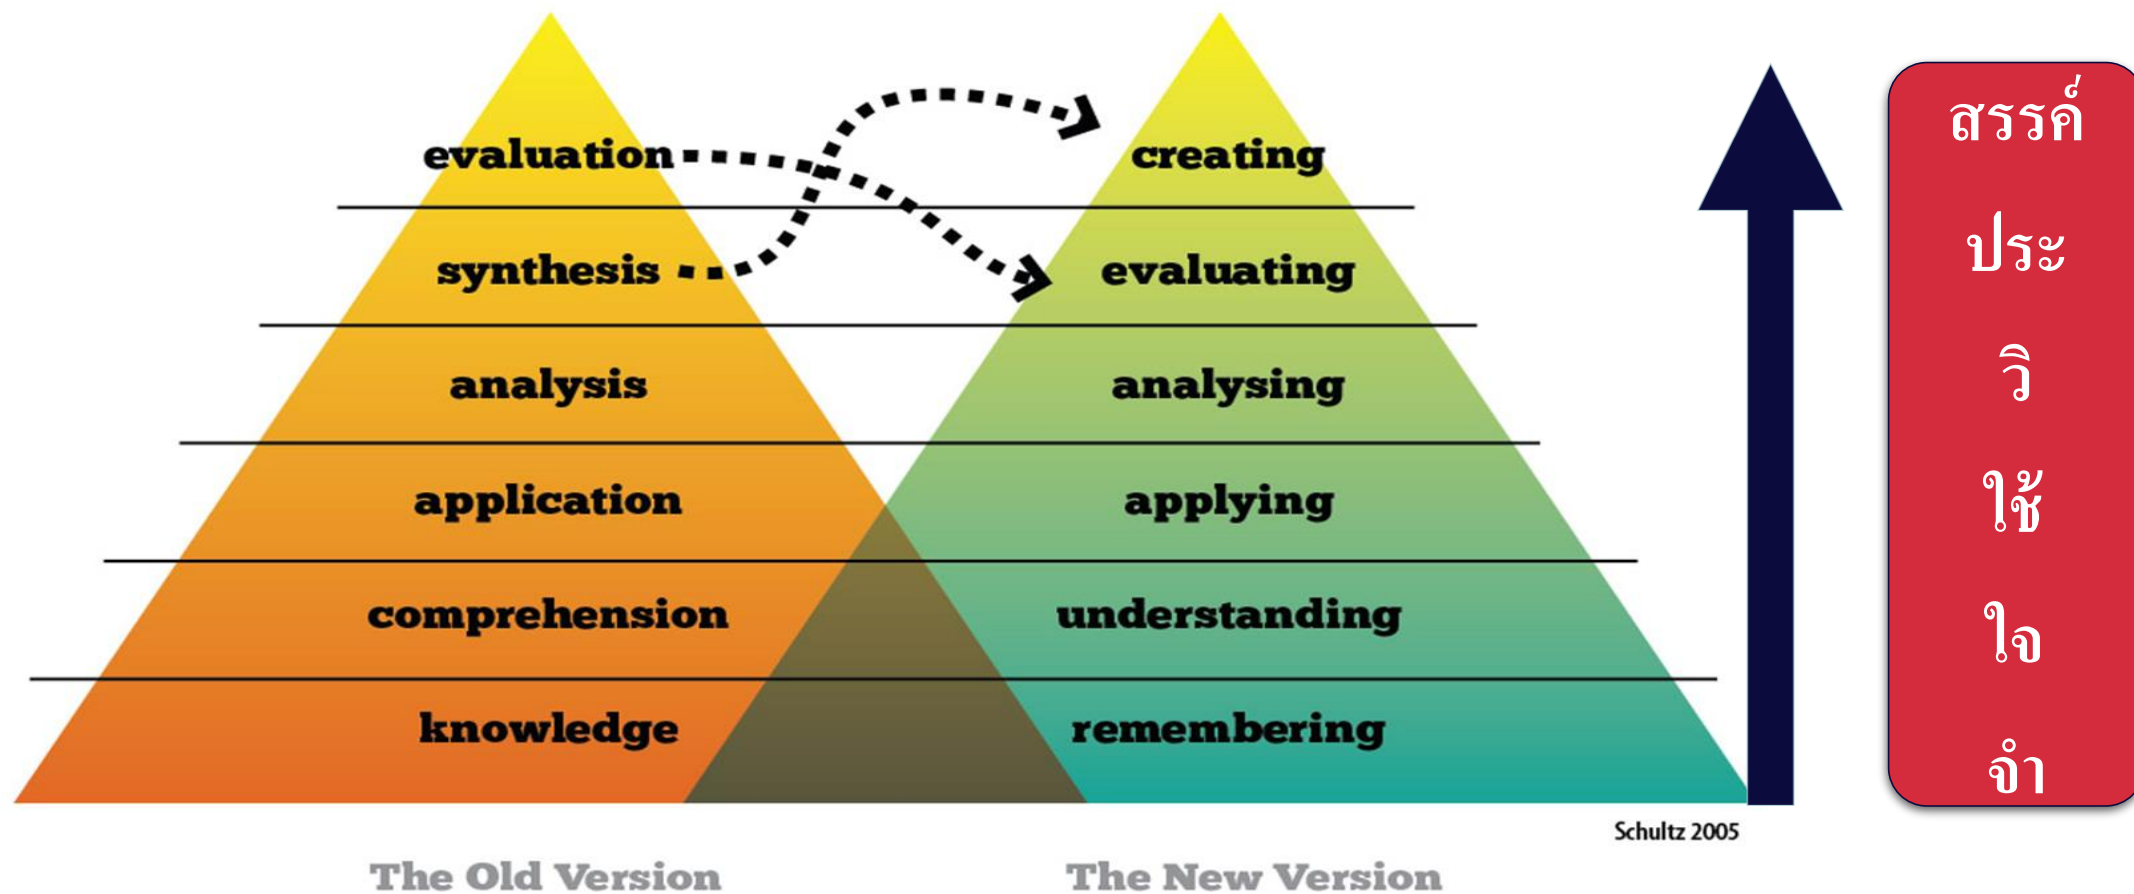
evaluation
synthesis
analysis
application
comprehension
knowledge

creating
evaluating
analysing
applying
understanding
remembering

สรรค์
ประ
วิ
ใช้
ใจ
จำ

Schultz 2005

The Old Version

The New Version